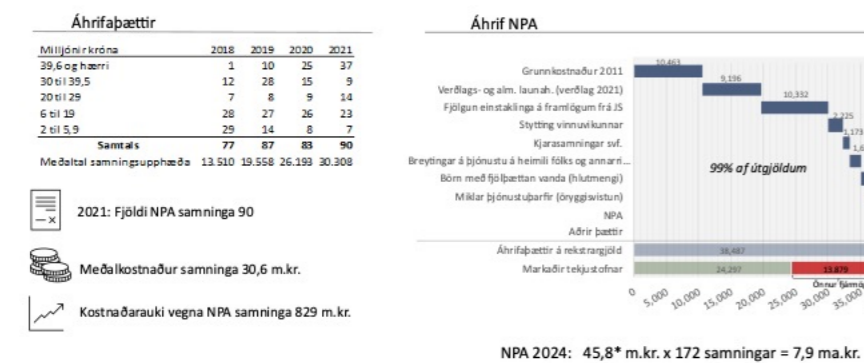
Áhrifaþættir

| Milljónir króna | 2018 | 2019 | 2020 | 2021 |
|---|---|---|---|---|
| 39,6 og hærri | 1 | 10 | 25 | 37 |
| 30 til 39,5 | 12 | 28 | 15 | 9 |
| 20 til 29 | 7 | 8 | 9 | 14 |
| 6 til 19 | 28 | 27 | 26 | 23 |
| 2 til 5,9 | 29 | 14 | 8 | 7 |
| Samtals | 77 | 87 | 83 | 90 |
| Meðaltal samningsupphæða | 13.510 | 19.558 | 26.193 | 30.308 |

2021: Fjöldi NPA samninga 90

Meðalkostnaður samninga 30,6 m.kr.

Kostnaðarauki vegna NPA samninga 829 m.kr.

Áhrif NPA

Grunnkostnaður 2011
Verðlags- og alm. launah. (verðlag 2021)
Fjölgun einstaklinga á framlögum frá JS
Stytting vinnuvikunnar
Kjarasamningar svf.
Breytingar á þjónustu á heimili fólks og annarri...
Börn með fjölþættan vanda (hlutmengi)
Miklar þjónustuþarfir (öryggisvistun)
NPA
Aðrir þættir
Áhrifaþættir á rekstrargjöld
Markaðir tekjustofnar

10.463
9.196
10.332
2.225
1.173
1.6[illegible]
38.487
24.297
13.879

99% af útgjöldum

Önnur fjárm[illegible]

0 5,000 10,000 15,000 20,000 25,000 30,000 35,000

NPA 2024: 45,8* m.kr. x 172 samningar = 7,9 ma.kr.